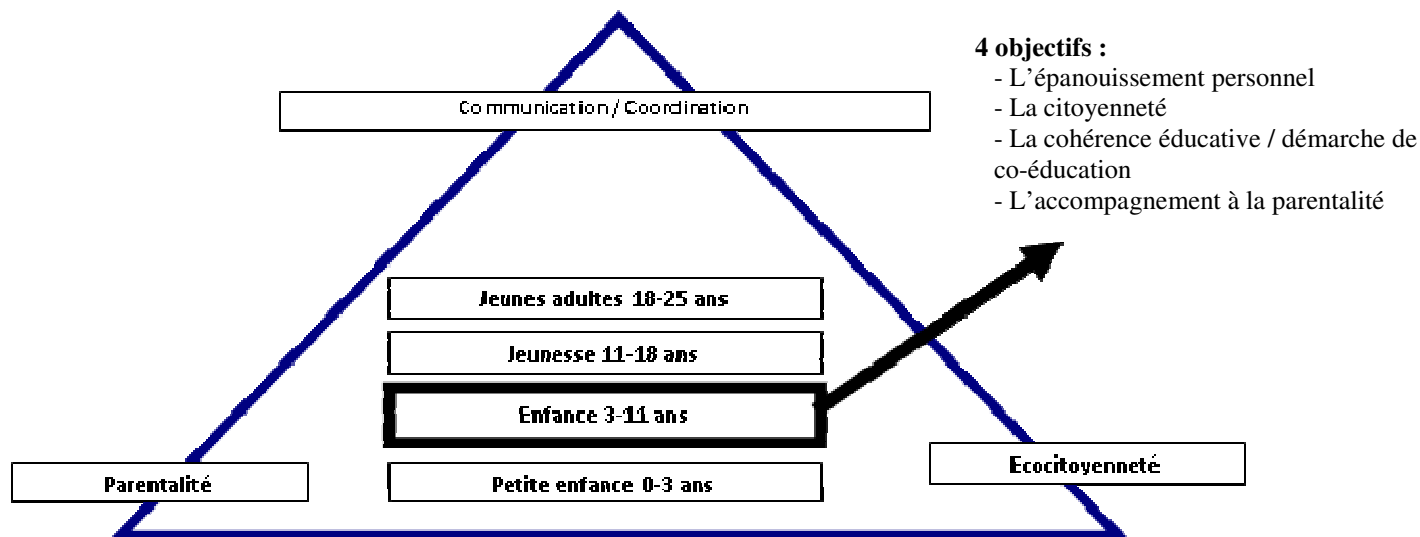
Communication / Coordination

4 objectifs :
- L'épanouissement personnel
- La citoyenneté
- La cohérence éducative / démarche de co-éducation
- L'accompagnement à la parentalité

Jeunes adultes 18-25 ans

Jeunesse 11-18 ans

Enfance 3-11 ans

Parentalité

Petite enfance 0-3 ans

Ecocitoyenneté